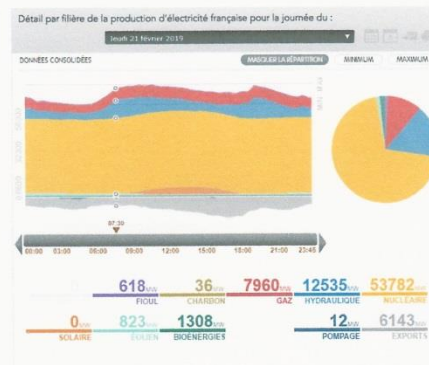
Détail par filière de la production d'électricité française pour la journée du :

Jeudi 21 février 2019

DONNEES CONSOLIDEES

MASQUER LA RÉPARTITION

MINIMUM

MAXIMUM

07:30

00:00 03:00 06:00 09:00 12:00 15:00 18:00 21:00 22:45

618MW FIOUL

36MW CHARBON

7960MW GAZ

12535MW HYDRAULIQUE

53782MW NUCLÉAIRE

0MW SOLAIRE

823MW ÉOLIEN

1308MW BIOÉNERGIES

12MW POMPAGE

6143MW EXPORTS